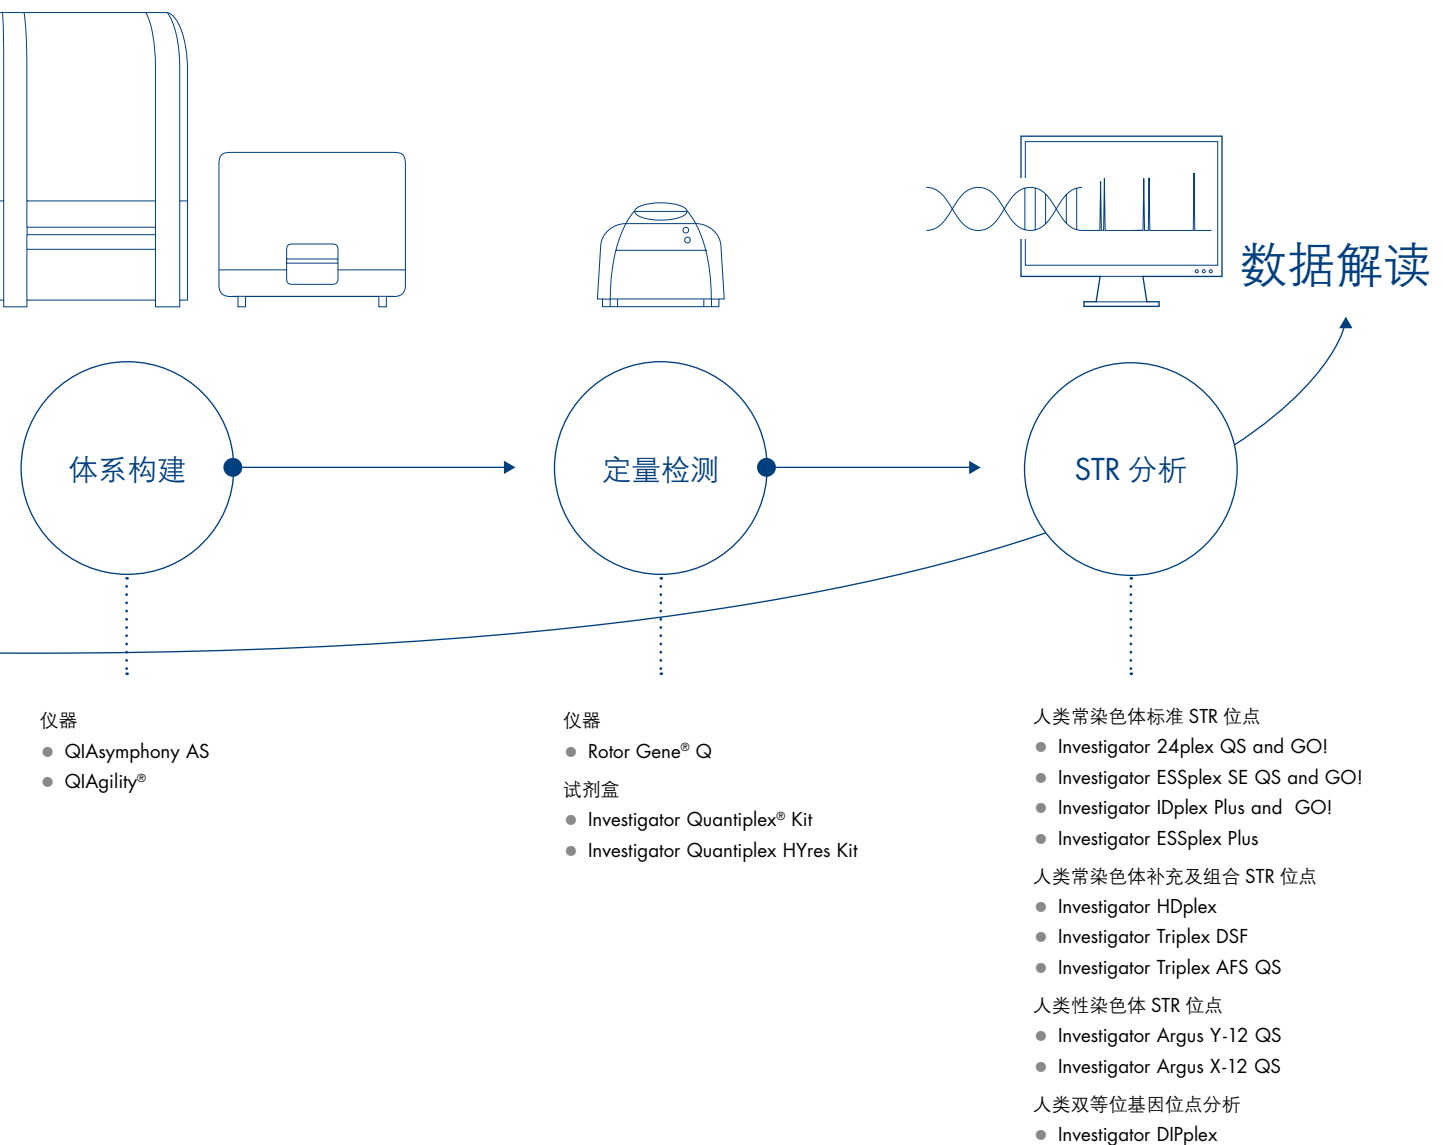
数据解读

体系构建

定量检测

STR 分析

仪器
- QIAsymphony AS
- QIAgility®

仪器
- Rotor Gene® Q

试剂盒
- Investigator Quantiplex® Kit
- Investigator Quantiplex HYres Kit

人类常染色体标准 STR 位点
- Investigator 24plex QS and GO!
- Investigator ESSplex SE QS and GO!
- Investigator IDplex Plus and GO!
- Investigator ESSplex Plus

人类常染色体补充及组合 STR 位点
- Investigator HDplex
- Investigator Triplex DSF
- Investigator Triplex AFS QS

人类性染色体 STR 位点
- Investigator Argus Y-12 QS
- Investigator Argus X-12 QS

人类双等位基因位点分析
- Investigator DIPplex